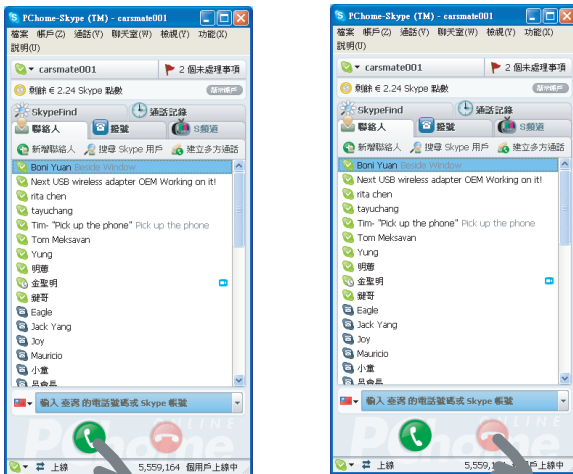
PChome-Skype (TM) - carsmate001
檔案 帳戶(Z) 通話(Y) 聊天室(R) 檢視(V) 功能(O) 說明(H)
carsmate001
2 個未處理事項
剩餘 € 2.24 Skype 點數
SkypeFind
通話記錄
聯絡人
撥號
S頻道
新增聯絡人
搜尋 Skype 用戶
建立多方通話
Boni Yuan Beside Window
Next USB wireless adapter OEM Working on it!
rita chen
tayuchang
Tim- "Pick up the phone" Pick up the phone
Tom Meksavan
Yung
明慧
金聖明
賤哥
Eagle
Jack Yang
Joy
Mauricio
小童
呂會長
輸入 臺灣 的電話號碼或 Skype 帳號
上線
5,559,164 個用戶上線中

PChome-Skype (TM) - carsmate001
檔案 帳戶(Z) 通話(Y) 聊天室(R) 檢視(V) 功能(O) 說明(H)
carsmate001
2 個未處理事項
剩餘 € 2.24 Skype 點數
SkypeFind
通話記錄
聯絡人
撥號
S頻道
新增聯絡人
搜尋 Skype 用戶
建立多方通話
Boni Yuan Beside Window
Next USB wireless adapter OEM Working on it!
rita chen
tayuchang
Tim- "Pick up the phone" Pick up the phone
Tom Meksavan
Yung
明慧
金聖明
賤哥
Eagle
Jack Yang
Joy
Mauricio
小童
呂會長
輸入 臺灣 的電話號碼或 Skype 帳號
上線
5,559,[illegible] 上線中